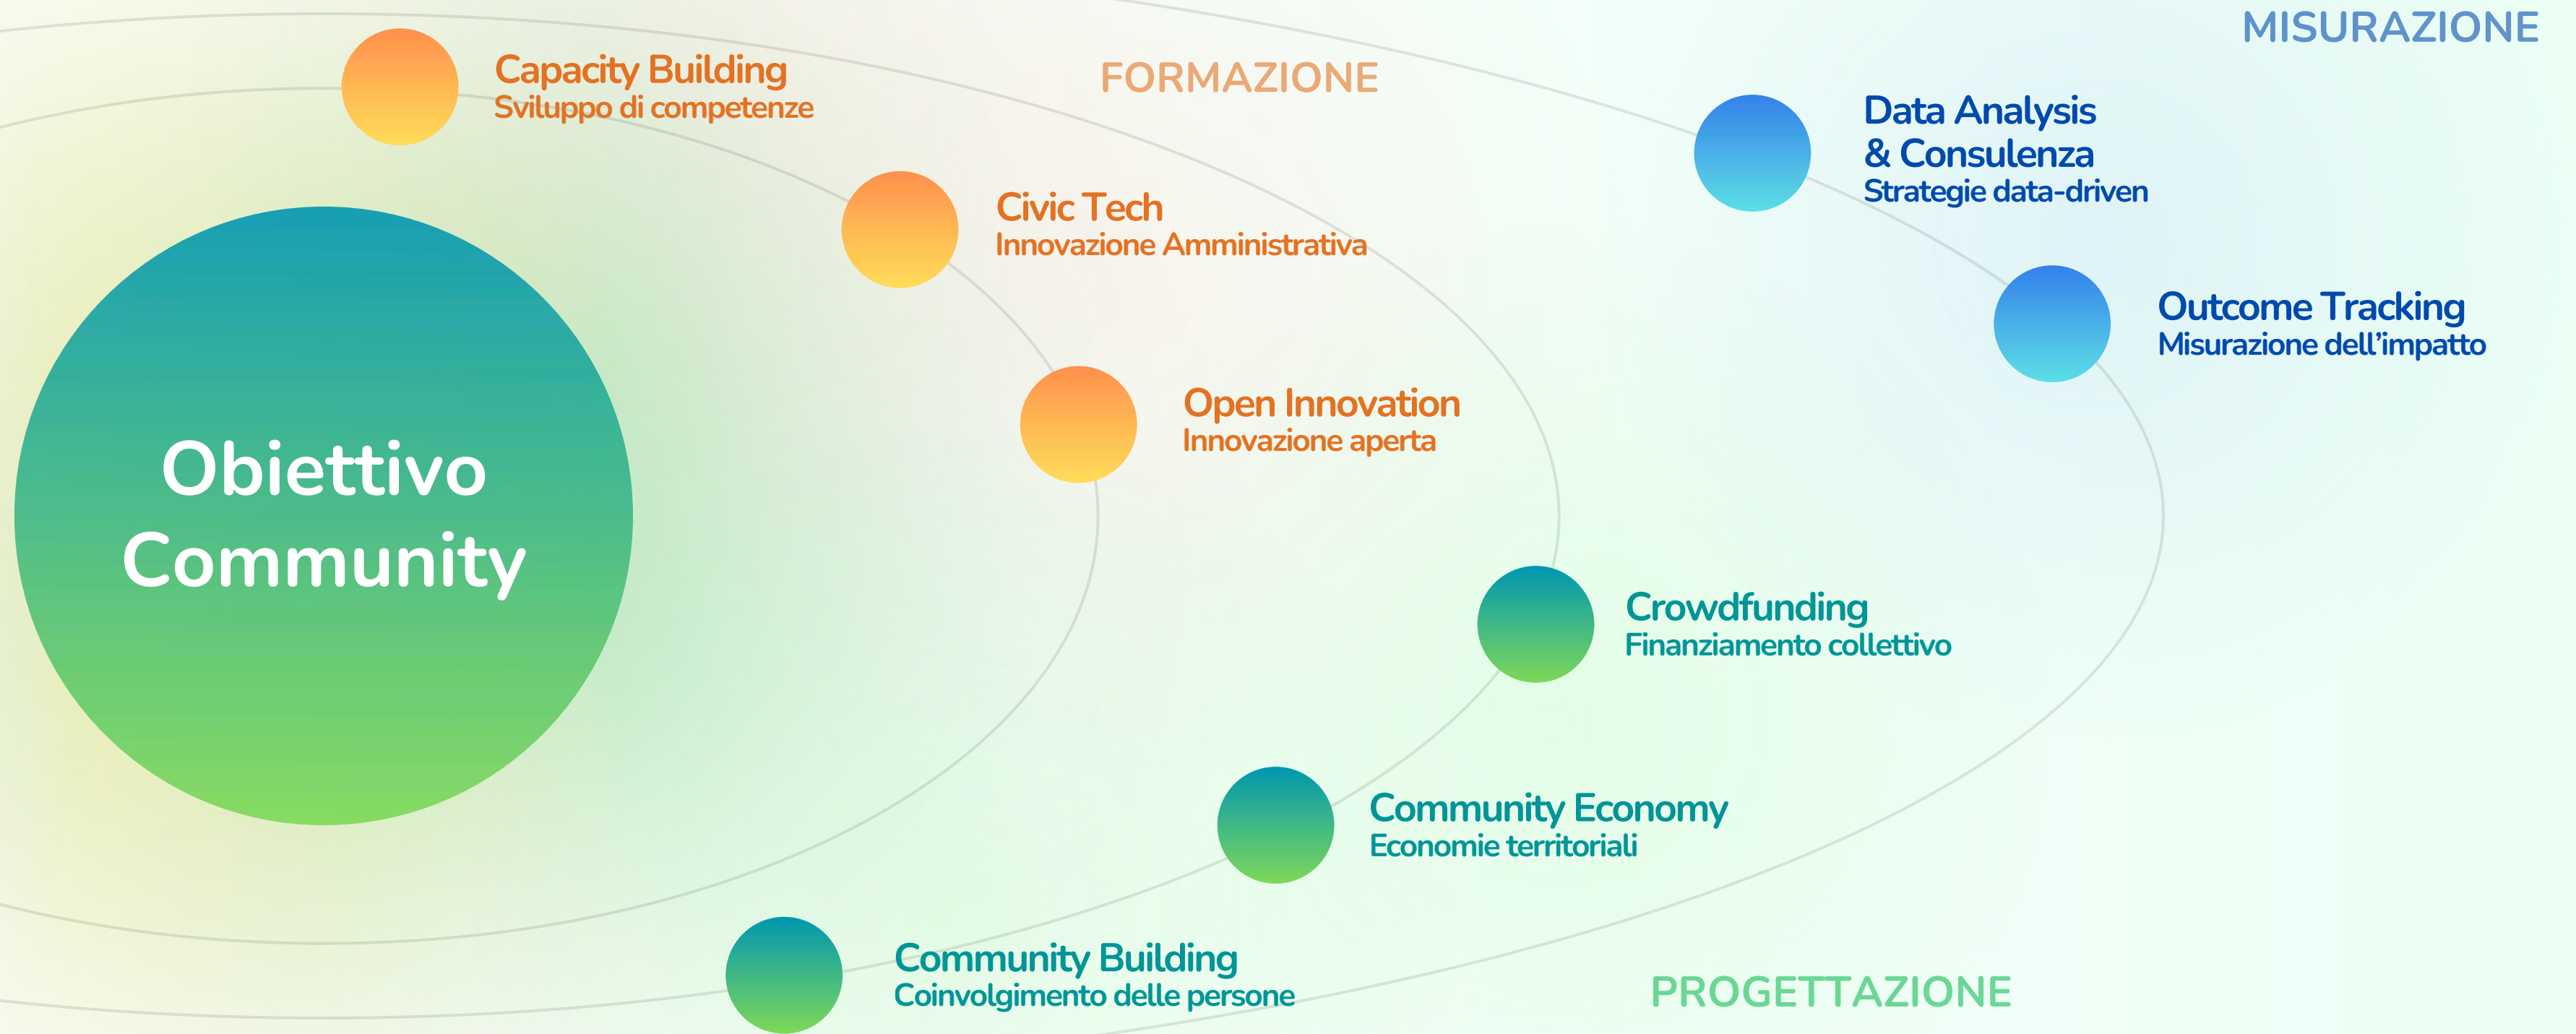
MISURAZIONE

FORMAZIONE

Capacity Building
Sviluppo di competenze

Data Analysis & Consulenza
Strategie data-driven

Civic Tech
Innovazione Amministrativa

Outcome Tracking
Misurazione dell'impatto

Open Innovation
Innovazione aperta

Obiettivo Community

Crowdfunding
Finanziamento collettivo

Community Economy
Economie territoriali

Community Building
Coinvolgimento delle persone

PROGETTAZIONE